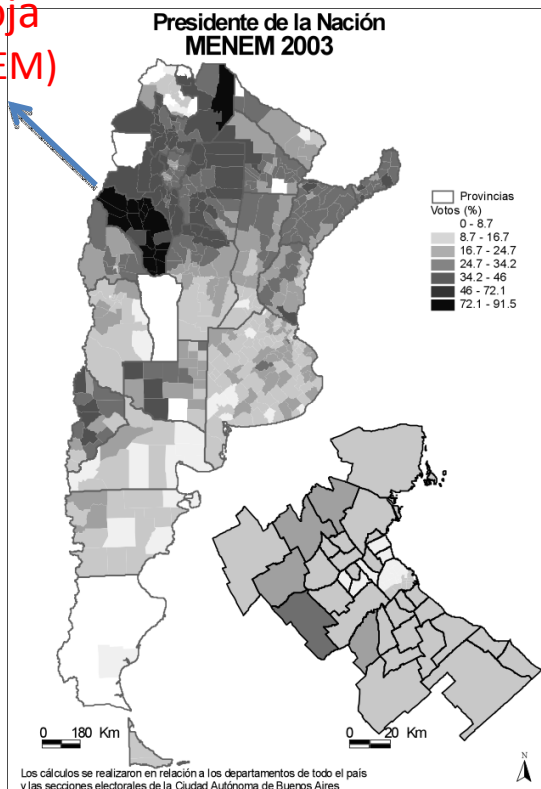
oja
EM)

Presidente de la Nación
MENEM 2003

Provincias
Votos (%)
0 - 8.7
8.7 - 16.7
16.7 - 24.7
24.7 - 34.2
34.2 - 46
46 - 72.1
72.1 - 91.5

0 180 Km

0 20 Km

N

Los cálculos se realizaron en relación a los departamentos de todo el país y las secciones electorales de la Ciudad Autónoma de Buenos Aires